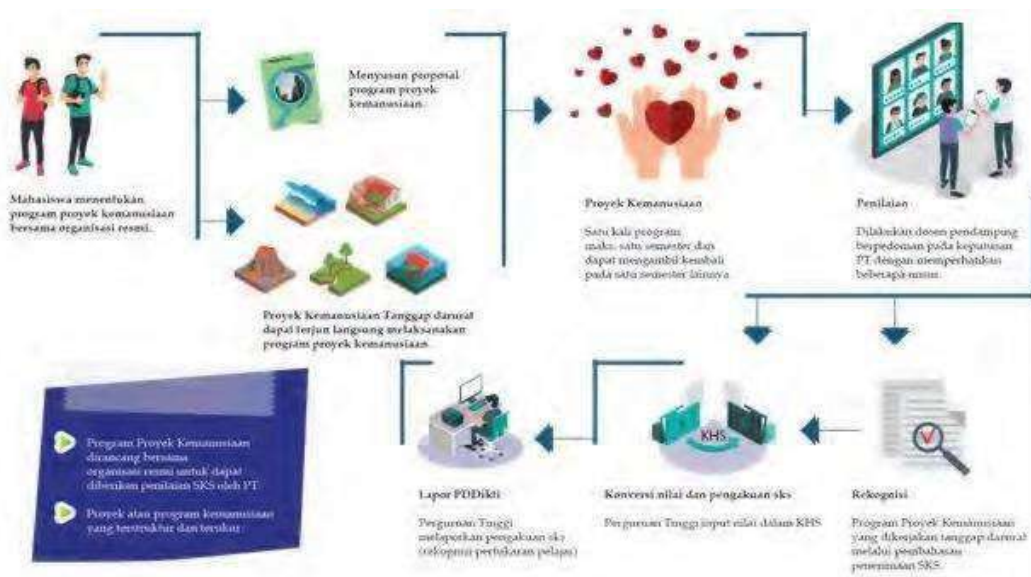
Mahasiswa menentukan program proyek kemanusiaan bersama organisasi resmi.

Menyusun proposal program proyek kemanusiaan.

Proyek Kemanusiaan Tanggap darurat dapat terjun langsung melaksanakan program proyek kemanusiaan.

Proyek Kemanusiaan

Satu kali program maks. satu semester dan dapat mengambil kembali pada satu semester lainnya.

Penilaian

Dilakukan dosen pendamping berpedoman pada keputusan PT dengan memperhatikan beberapa unsur.

Program Proyek Kemanusiaan dirancang bersama organisasi resmi untuk dapat diberikan penilaian SKS oleh PT.

Proyek atau program kemanusiaan yang terstruktur dan terukur.

KHS

Lapor PDDikti

Perguruan Tinggi melaporkan pengakuan sks (infografis pertukaran pelajar)

Konversi nilai dan pengakuan sks

Perguruan Tinggi input nilai dalam KHS

Rekognisi

Program Proyek Kemanusiaan yang dikerjakan tanggap darurat melalui pembahasan penerimaan SKS.